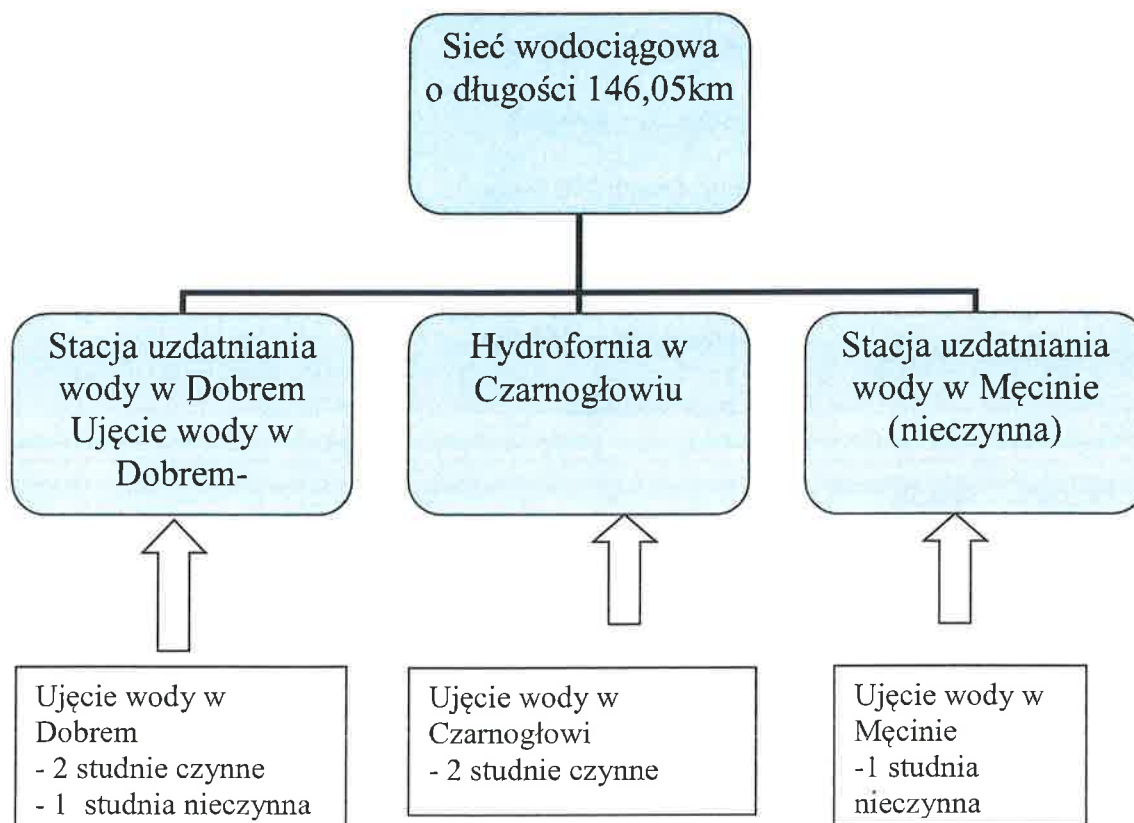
Sieć wodociągowa o długości 146,05km

Stacja uzdatniania wody w Dobrem Ujęcie wody w Dobrem-

Hydrofornia w Czarnogłowiu

Stacja uzdatniania wody w Męcinie (nieczynna)

Ujęcie wody w Dobrem
- 2 studnie czynne
- 1 studnia nieczynna

Ujęcie wody w Czarnogłowi
- 2 studnie czynne

Ujęcie wody w Męcinie
-1 studnia nieczynna